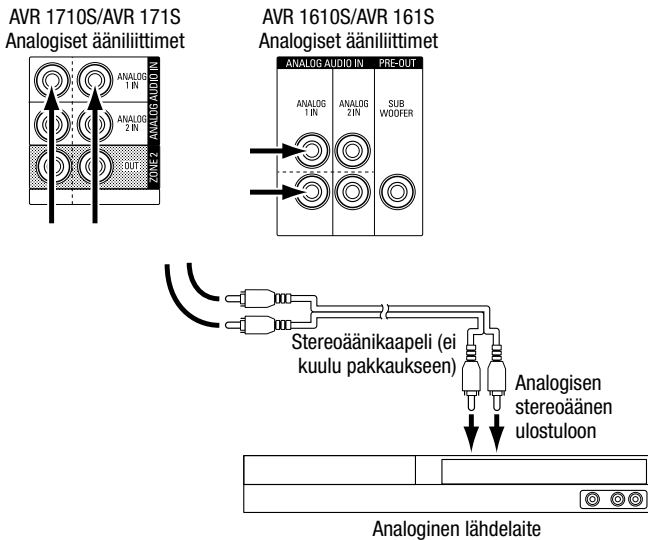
AVR 1710S/AVR 171S
Analogiset ääniliittimet

ANALOG 1 IN
ANALOG 2 IN
ANALOG AUDIO IN
OUT
ZONE 2

AVR 1610S/AVR 161S
Analogiset ääniliittimet

ANALOG AUDIO IN
PRE-OUT
ANALOG 1 IN
ANALOG 2 IN
SUB WOOFER

Stereoäänikaapeli (ei kuulu pakkaukseen)

Analogisen stereoäänen ulostuloon

Analoginen lähdelaite